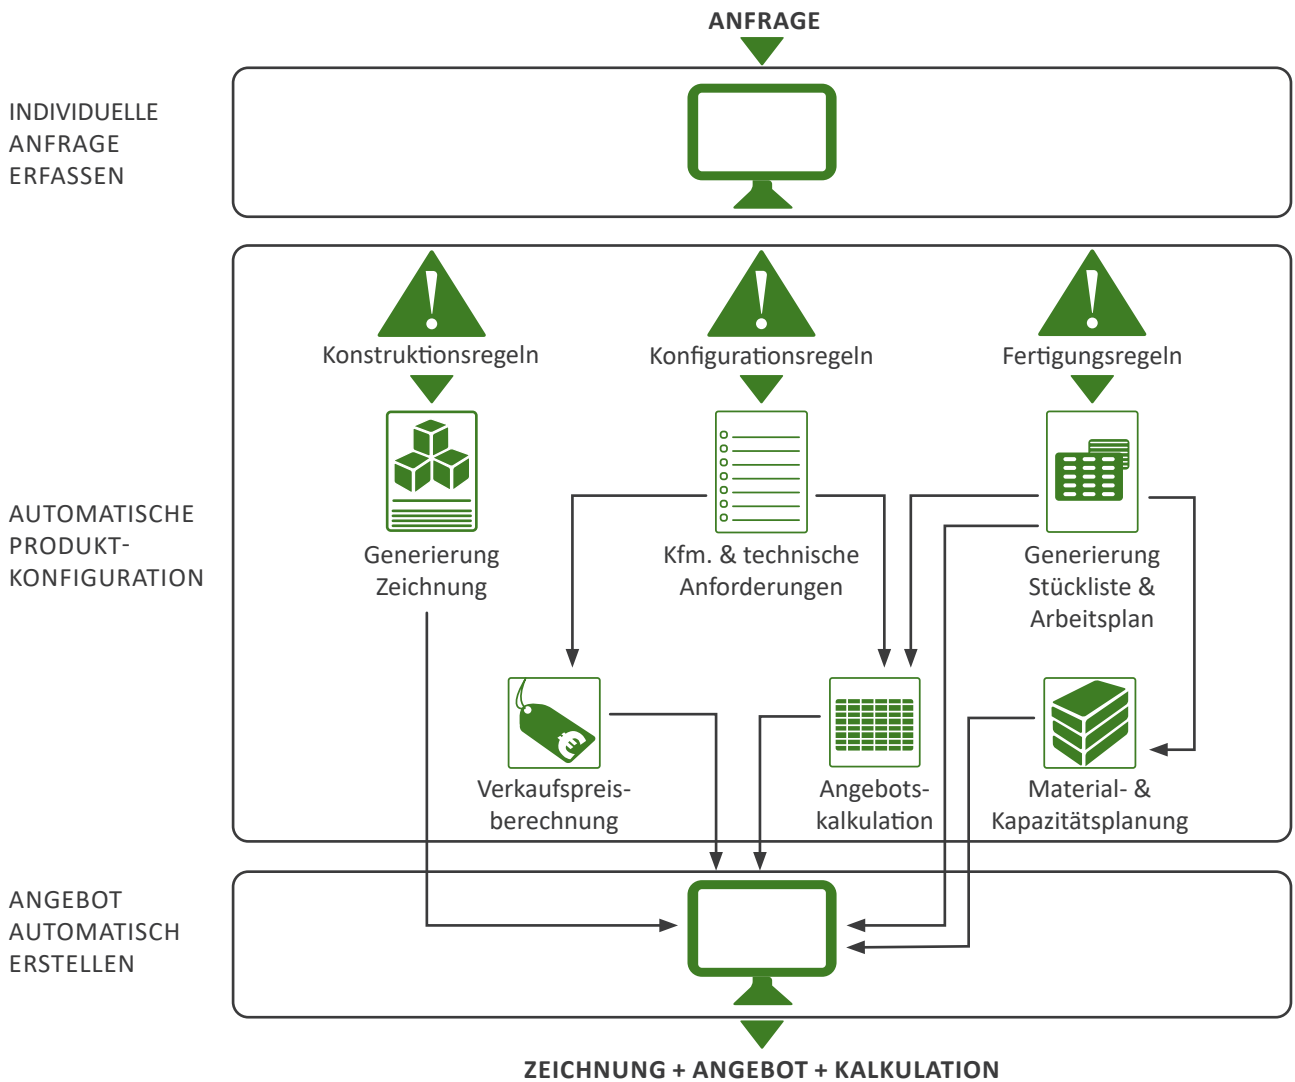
ANFRAGE

INDIVIDUELLE ANFRAGE ERFASSEN

AUTOMATISCHE PRODUKT-KONFIGURATION

Konstruktionsregeln

Konfigurationsregeln

Fertigungsregeln

Generierung Zeichnung

Kfm. & technische Anforderungen

Generierung Stückliste & Arbeitsplan

Verkaufspreisberechnung

Angebotskalkulation

Material- & Kapazitätsplanung

ANGEBOT AUTOMATISCH ERSTELLEN

ZEICHNUNG + ANGEBOT + KALKULATION